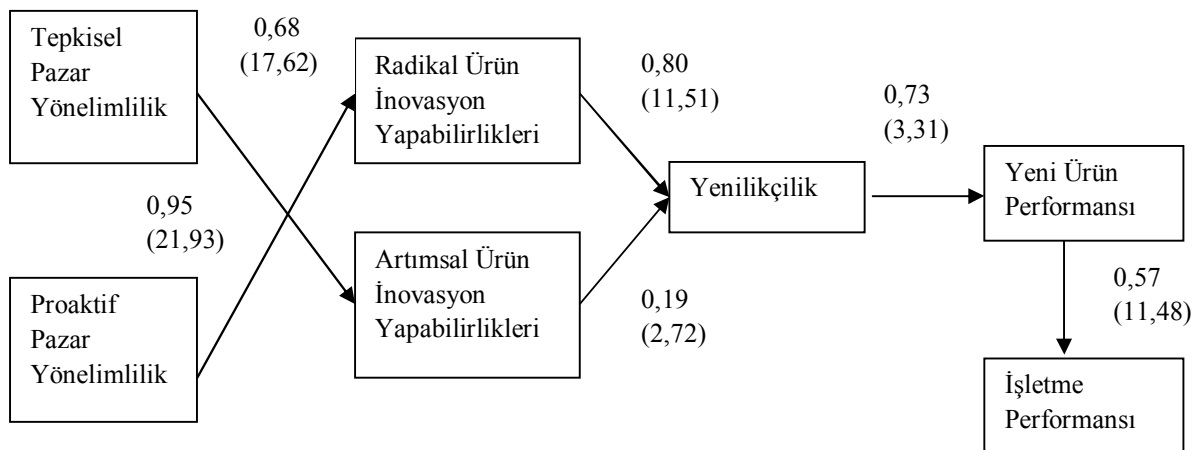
Tepkisel Pazar Yönelimlilik

0,68
(17,62)

Radikal Ürün İnovasyon Yapabilirlikleri

0,80
(11,51)

0,73
(3,31)

Yeni Ürün Performansı

0,95
(21,93)

Yenilikçilik

Proaktif Pazar Yönelimlilik

Artımsal Ürün İnovasyon Yapabilirlikleri

0,19
(2,72)

0,57
(11,48)

İşletme Performansı